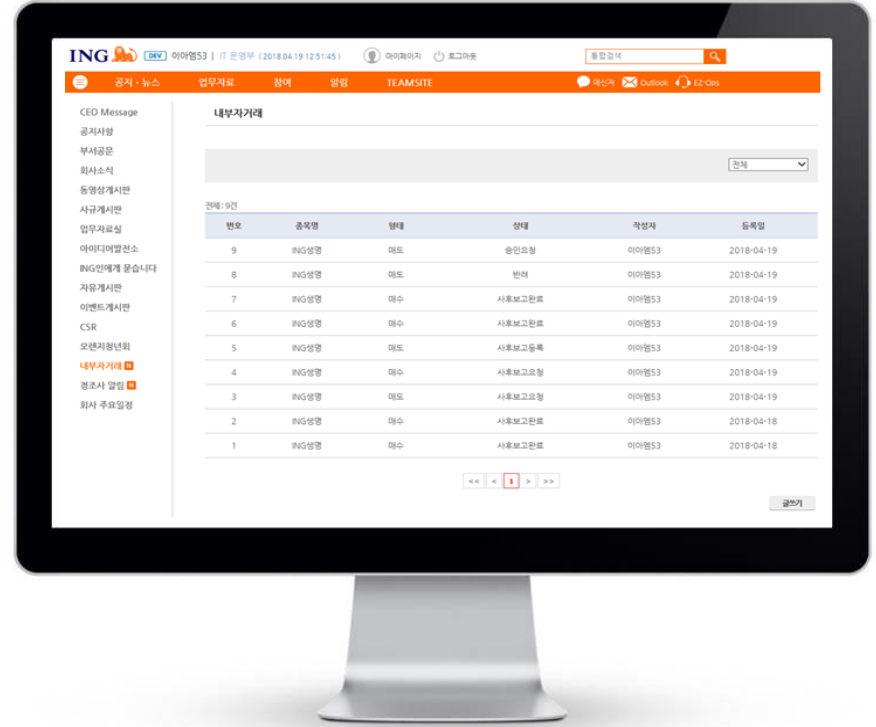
ING DEV 이아엠53 | IT 운영부 ( 2018.04.19 12:51:45 ) 마이페이지 로그아웃 통합검색

공지 · 뉴스 업무자료 참여 알림 TEAMSITE 메신저 Outlook EZ-Ops

CEO Message
공지사항
부서공문
회사소식
동영상게시판
사규게시판
업무자료실
아이디어발전소
ING인에게 묻습니다
자유게시판
이벤트게시판
CSR
오렌지청년회
내부자거래 N
경조사 알림 N
회사 주요일정

내부자거래

전체

전체 : 9건

| 번호 | 종목명 | 형태 | 상태 | 작성자 | 등록일 |
|---|---|---|---|---|---|
| 9 | ING생명 | 매도 | 승인요청 | 이아엠53 | 2018-04-19 |
| 8 | ING생명 | 매도 | 반려 | 이아엠53 | 2018-04-19 |
| 7 | ING생명 | 매수 | 사후보고완료 | 이아엠53 | 2018-04-19 |
| 6 | ING생명 | 매수 | 사후보고완료 | 이아엠53 | 2018-04-19 |
| 5 | ING생명 | 매도 | 사후보고등록 | 이아엠53 | 2018-04-19 |
| 4 | ING생명 | 매수 | 사후보고요청 | 이아엠53 | 2018-04-19 |
| 3 | ING생명 | 매도 | 사후보고요청 | 이아엠53 | 2018-04-19 |
| 2 | ING생명 | 매수 | 사후보고완료 | 이아엠53 | 2018-04-18 |
| 1 | ING생명 | 매수 | 사후보고완료 | 이아엠53 | 2018-04-18 |

<< < 1 > >>

글쓰기